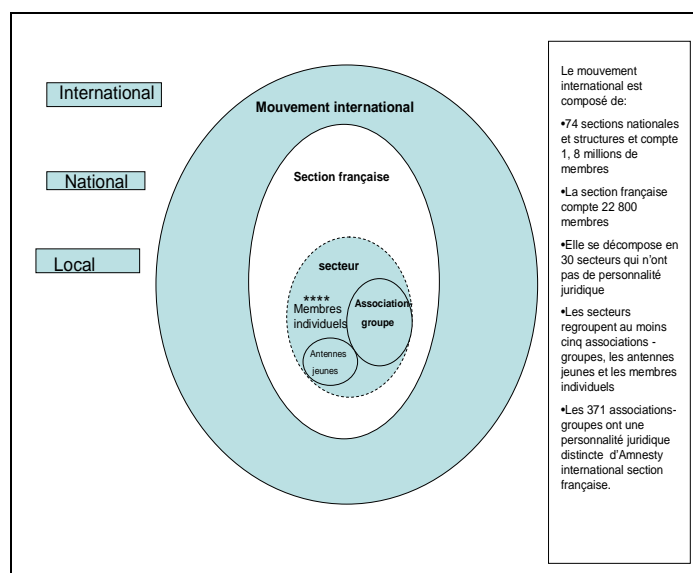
International

National

Local

Mouvement international

Section française

secteur

****
Membres individuels

Association groupe

Antennes jeunes

Le mouvement international est composé de:

•74 sections nationales et structures et compte 1, 8 millions de membres

•La section française compte 22 800 membres

•Elle se décompose en 30 secteurs qui n'ont pas de personnalité juridique

•Les secteurs regroupent au moins cinq associations - groupes, les antennes jeunes et les membres individuels

•Les 371 associations-groupes ont une personnalité juridique distincte d'Amnesty international section française.